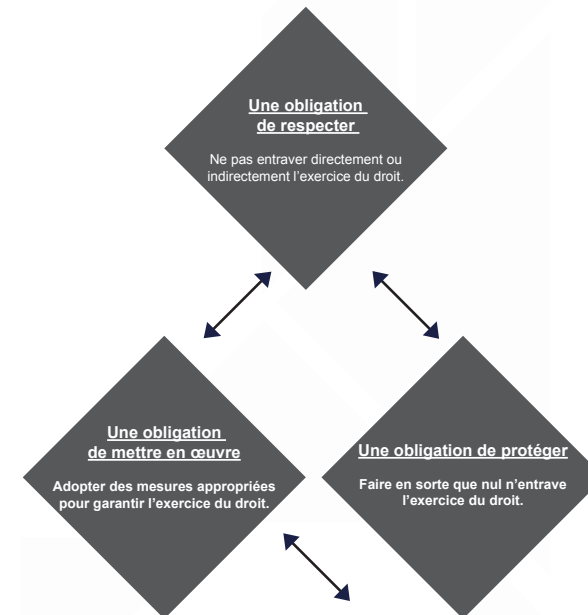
Une obligation de respecter

Ne pas entraver directement ou indirectement l'exercice du droit.

Une obligation de mettre en œuvre

Adopter des mesures appropriées pour garantir l'exercice du droit.

Une obligation de protéger

Faire en sorte que nul n'entrave l'exercice du droit.